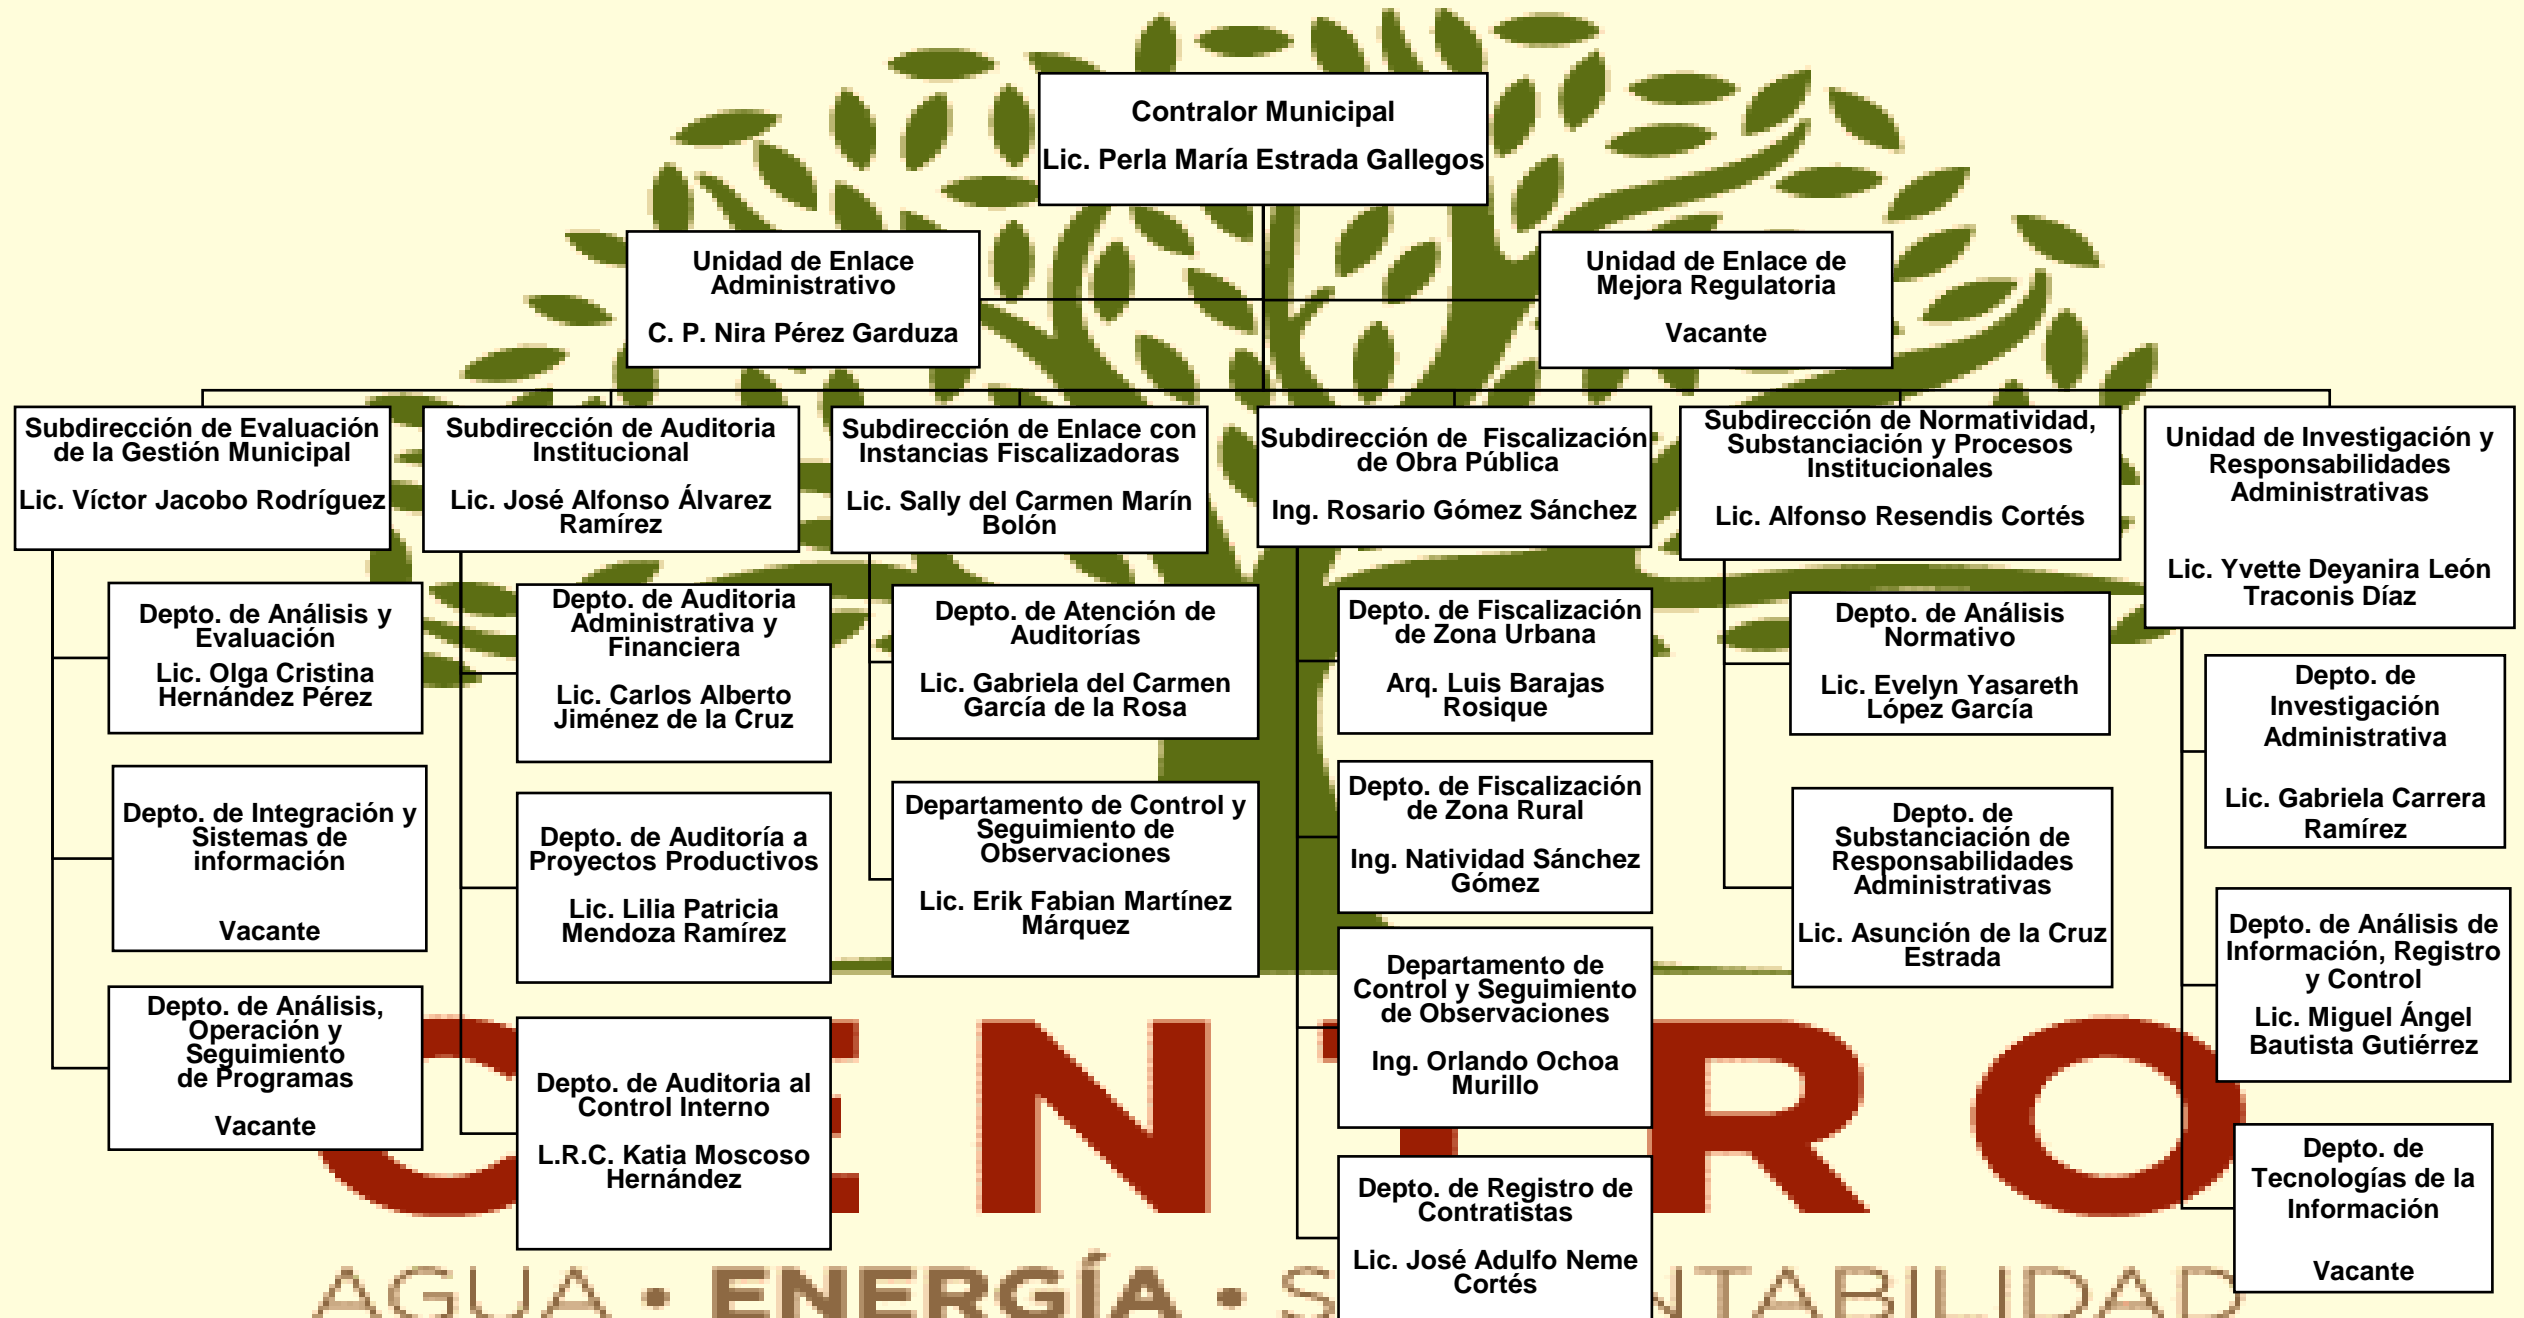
Contralor Municipal

Lic. Perla María Estrada Gallegos

Unidad de Enlace Administrativo

C. P. Nira Pérez Garduza

Unidad de Enlace de Mejora Regulatoria

Vacante

Subdirección de Evaluación de la Gestión Municipal

Lic. Víctor Jacobo Rodríguez

Depto. de Análisis y Evaluación

Lic. Olga Cristina Hernández Pérez

Depto. de Integración y Sistemas de información

Vacante

Depto. de Análisis, Operación y Seguimiento de Programas

Vacante

Subdirección de Auditoria Institucional

Lic. José Alfonso Álvarez Ramírez

Depto. de Auditoria Administrativa y Financiera

Lic. Carlos Alberto Jiménez de la Cruz

Depto. de Auditoría a Proyectos Productivos

Lic. Lilia Patricia Mendoza Ramírez

Depto. de Auditoria al Control Interno

L.R.C. Katia Moscoso Hernández

Subdirección de Enlace con Instancias Fiscalizadoras

Lic. Sally del Carmen Marín Bolón

Depto. de Atención de Auditorías

Lic. Gabriela del Carmen García de la Rosa

Departamento de Control y Seguimiento de Observaciones

Lic. Erik Fabian Martínez Márquez

Subdirección de Fiscalización de Obra Pública

Ing. Rosario Gómez Sánchez

Depto. de Fiscalización de Zona Urbana

Arq. Luis Barajas Rosique

Depto. de Fiscalización de Zona Rural

Ing. Natividad Sánchez Gómez

Departamento de Control y Seguimiento de Observaciones

Ing. Orlando Ochoa Murillo

Depto. de Registro de Contratistas

Lic. José Adulfo Neme Cortés

Subdirección de Normatividad, Substanciación y Procesos Institucionales

Lic. Alfonso Resendis Cortés

Depto. de Análisis Normativo

Lic. Evelyn Yasareth López García

Depto. de Substanciación de Responsabilidades Administrativas

Lic. Asunción de la Cruz Estrada

Unidad de Investigación y Responsabilidades Administrativas

Lic. Yvette Deyanira León Traconis Díaz

Depto. de Investigación Administrativa

Lic. Gabriela Carrera Ramírez

Depto. de Análisis de Información, Registro y Control

Lic. Miguel Ángel Bautista Gutiérrez

Depto. de Tecnologías de la Información

Vacante

CENTRO

AGUA • ENERGÍA • S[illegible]NTABILIDAD